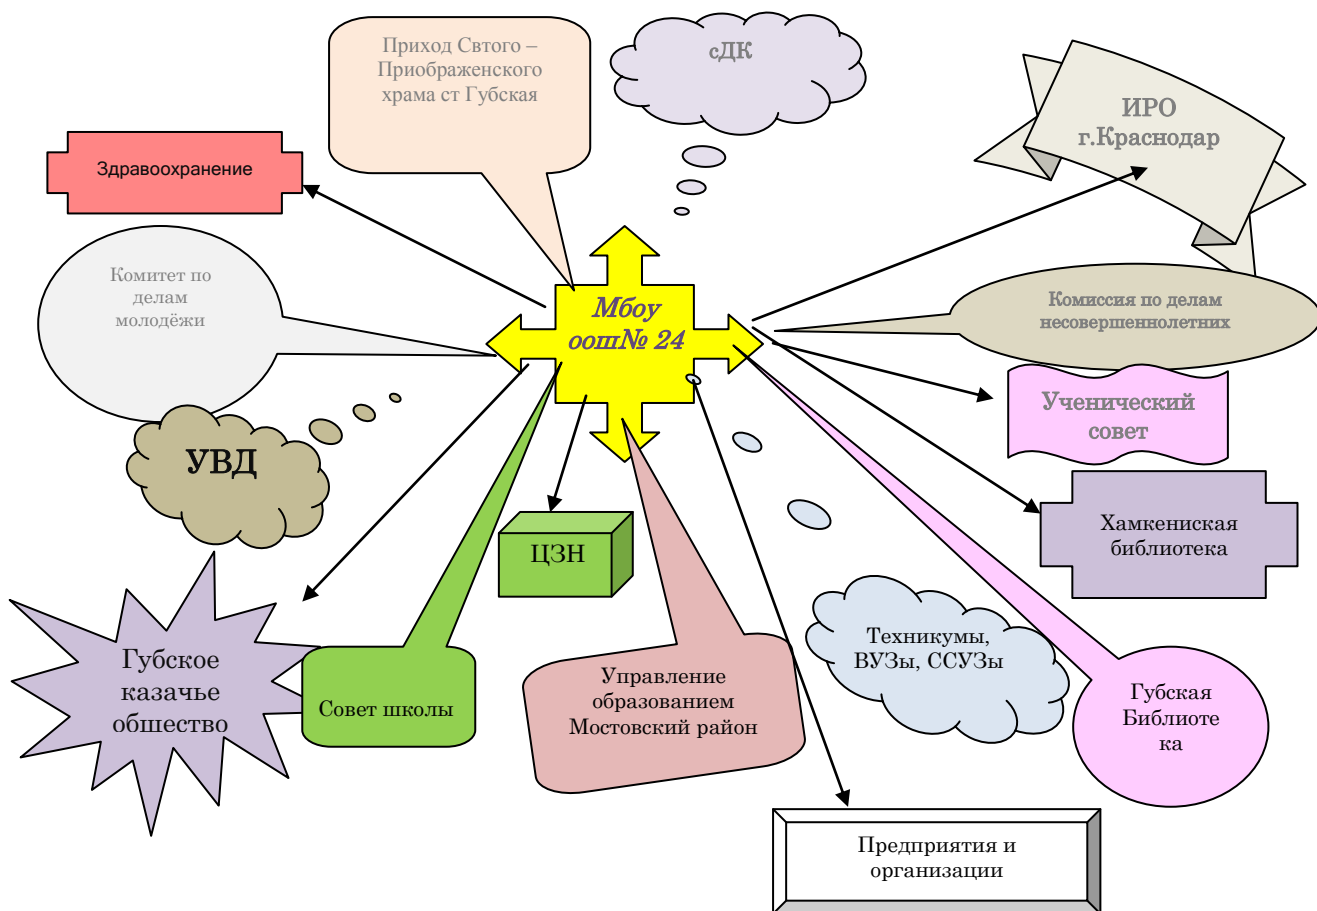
Приход Свтого – Приображенского храма ст Губская

сДК

ИРО г.Краснодар

Здравоохранение

Комитет по делам молодёжи

Мбоу оош№ 24

Комиссия по делам несовершеннолетних

Ученический совет

УВД

ЦЗН

Хамкениская библиотека

Губское казачье общество

Совет школы

Управление образованием Мостовский район

Техникумы, ВУЗы, ССУЗы

Губская Библиотека

Предприятия и организации